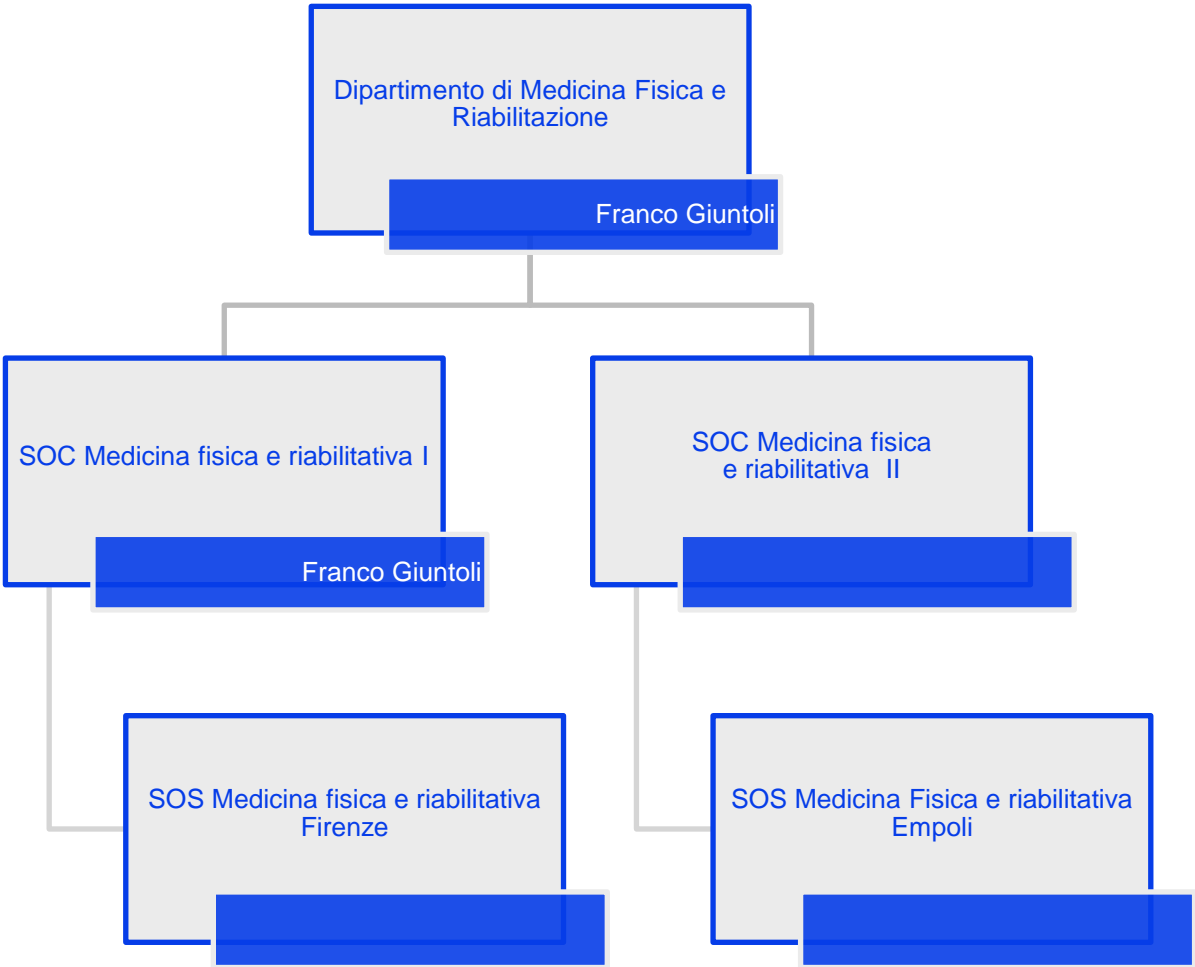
Dipartimento di Medicina Fisica e Riabilitazione

Franco Giuntoli

SOC Medicina fisica e riabilitativa I

Franco Giuntoli

SOC Medicina fisica e riabilitativa II

SOS Medicina fisica e riabilitativa Firenze

SOS Medicina Fisica e riabilitativa Empoli